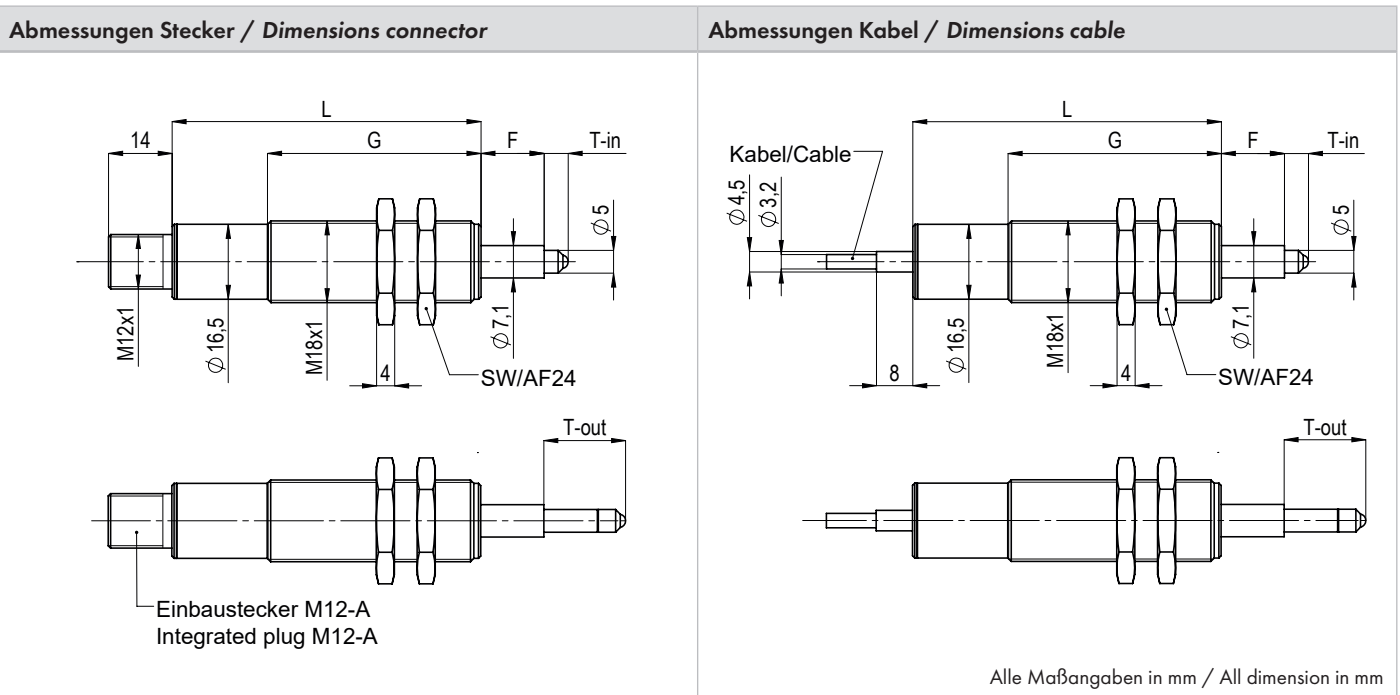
Abmessungen Stecker / *Dimensions connector*

L
14
G
F
T-in
$\varnothing 5$
M12x1
$\varnothing 16,5$
M18x1
$\varnothing 7,1$
4
SW/AF24
T-out
Einbaustecker M12-A
Integrated plug M12-A

Abmessungen Kabel / *Dimensions cable*

L
Kabel/Cable
G
F
T-in
$\varnothing 4,5$
$\varnothing 3,2$
$\varnothing 5$
8
$\varnothing 16,5$
M18x1
4
$\varnothing 7,1$
SW/AF24
T-out

Alle Maßangaben in mm / All dimension in mm